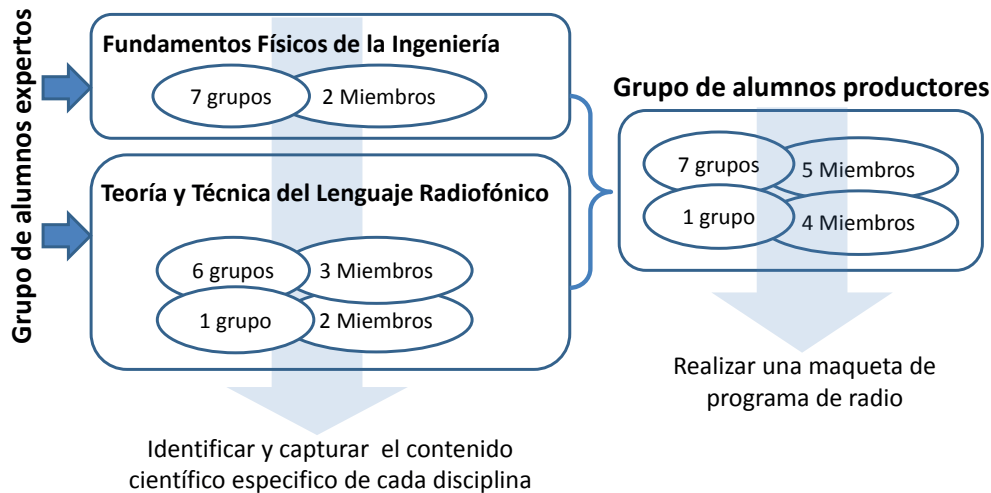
Grupo de alumnos expertos

Fundamentos Físicos de la Ingeniería

7 grupos

2 Miembros

Teoría y Técnica del Lenguaje Radiofónico

6 grupos

3 Miembros

1 grupo

2 Miembros

Identificar y capturar el contenido científico especifico de cada disciplina

Grupo de alumnos productores

7 grupos

5 Miembros

1 grupo

4 Miembros

Realizar una maqueta de programa de radio